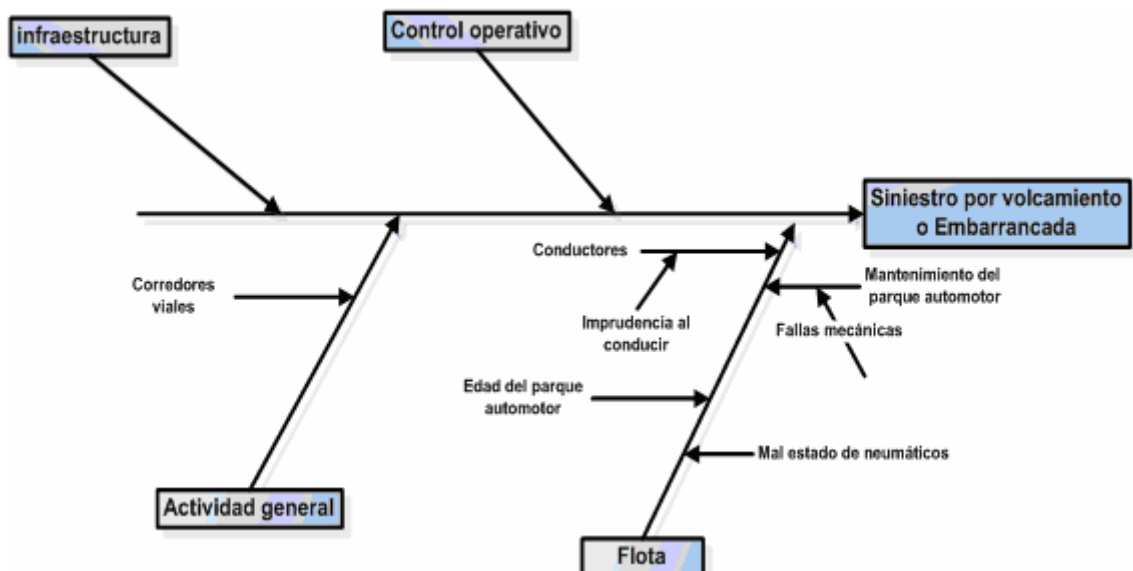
infraestructura

Control operativo

Siniestro por volcamiento o Embarrancada

Conductores

Corredores viales

Mantenimiento del parque automotor

Imprudencia al conducir

Fallas mecánicas

Edad del parque automotor

Mal estado de neumáticos

Actividad general

Flota